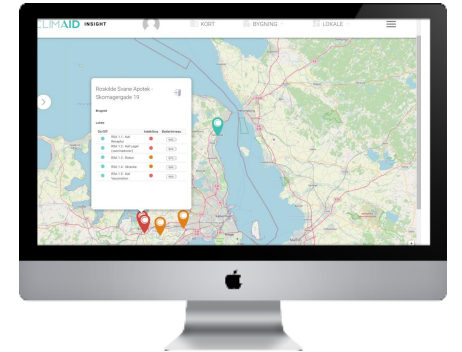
LIMAID INSIGHT KORT BYGNING LOKALE

Roskilde Svane Apotek - Skomagergade 19

Bygnal

Lokale

Samlet
Indeklima
Belysninger
Rbk 1.1 - Kat Receptur
Rbk 1.2 - Kat Lager Laboratorium1
Rbk 1.3 - Butik
Rbk 1.4 - Ekspedition
Rbk 1.5 - Kat Personale